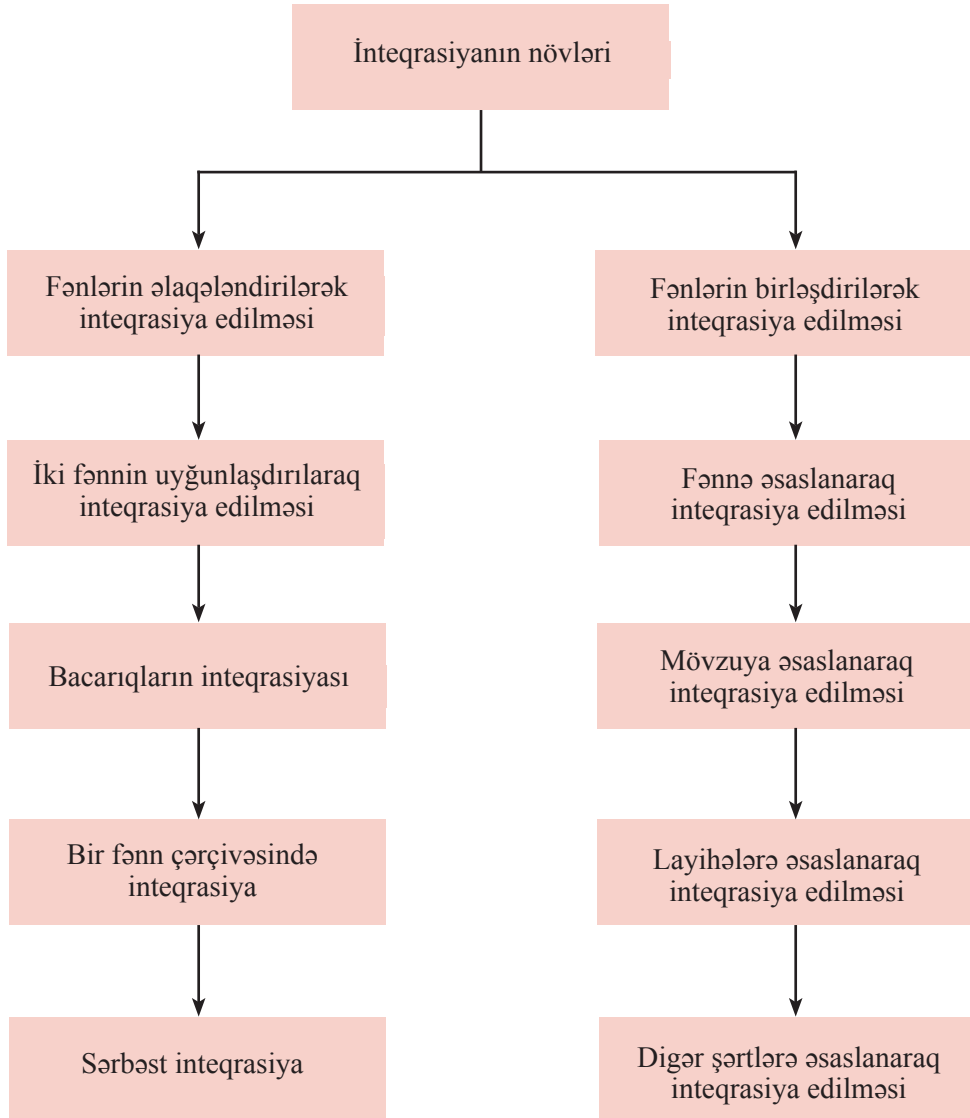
İnteqrasiyanın növləri

Fənlərin əlaqələndirilərək inteqrasiya edilməsi

İki fənnin uyğunlaşdırılaraq inteqrasiya edilməsi

Bacarıqların inteqrasiyası

Bir fənn çərçivəsində inteqrasiya

Sərbəst inteqrasiya

Fənlərin birləşdirilərək inteqrasiya edilməsi

Fənnə əsaslanaraq inteqrasiya edilməsi

Mövzuya əsaslanaraq inteqrasiya edilməsi

Layihələrə əsaslanaraq inteqrasiya edilməsi

Digər şərtlərə əsaslanaraq inteqrasiya edilməsi